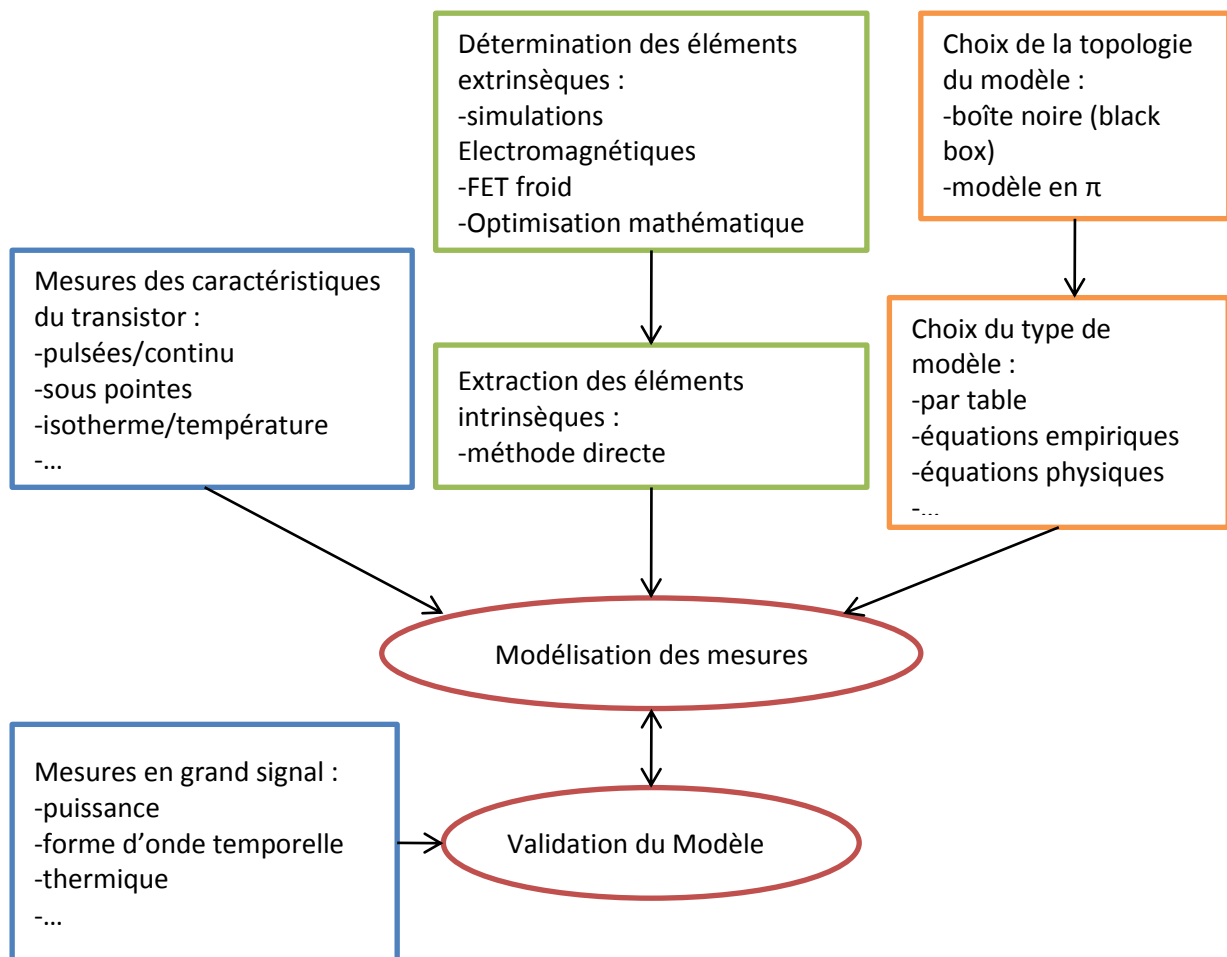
Détermination des éléments extrinsèques :
-simulations Electromagnétiques
-FET froid
-Optimisation mathématique

Choix de la topologie du modèle :
-boîte noire (black box)
-modèle en π

Mesures des caractéristiques du transistor :
-pulsées/continu
-sous pointes
-isotherme/température
-…

Extraction des éléments intrinsèques :
-méthode directe

Choix du type de modèle :
-par table
-équations empiriques
-équations physiques
-…

Modélisation des mesures

Mesures en grand signal :
-puissance
-forme d'onde temporelle
-thermique
-…

Validation du Modèle